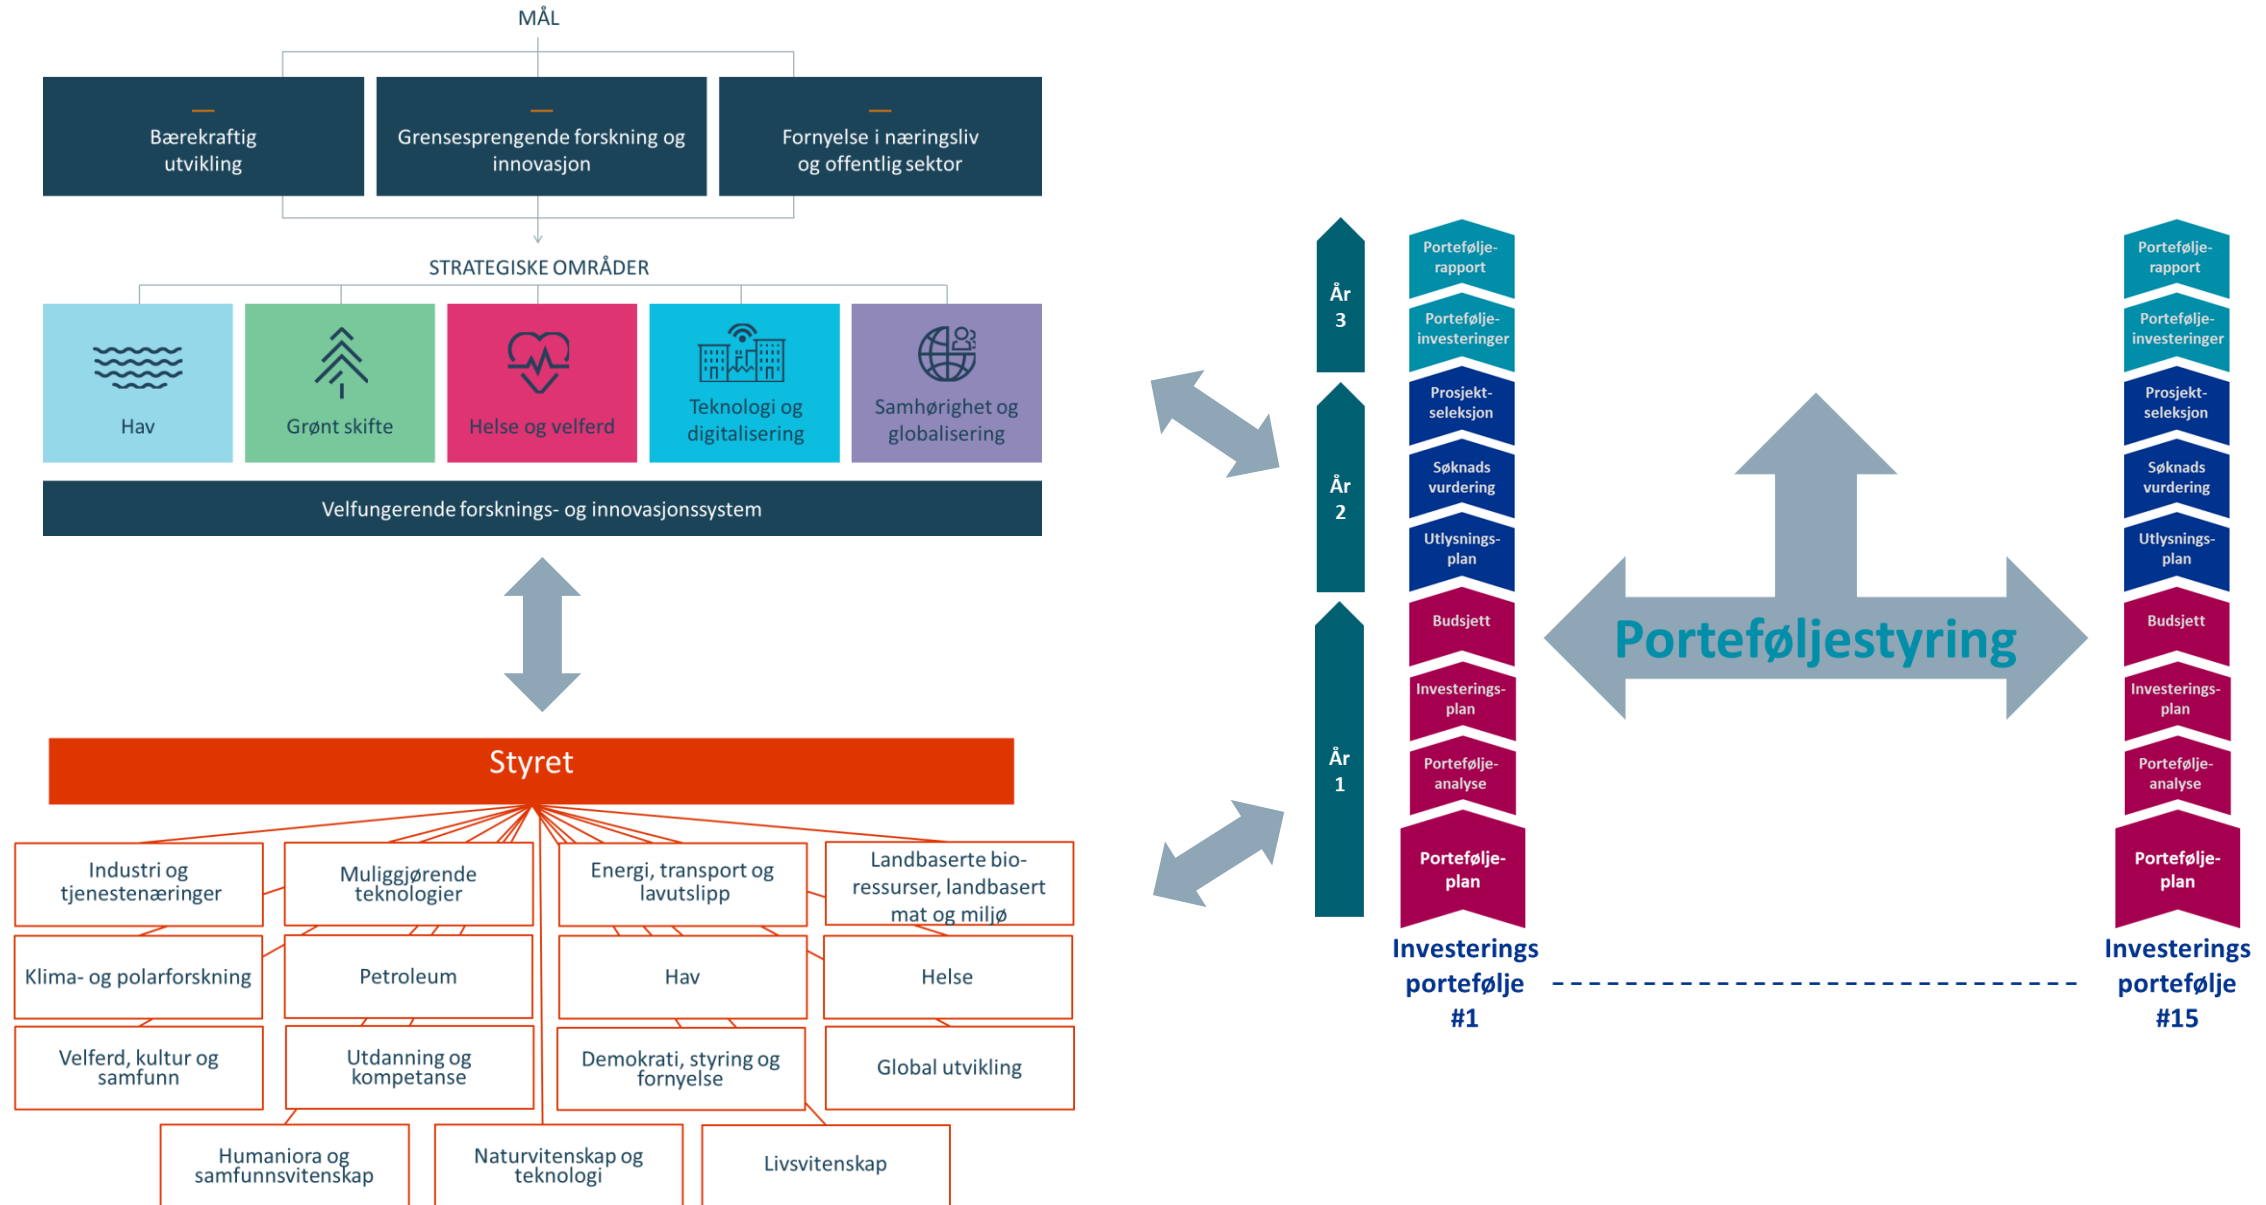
MÅL

Bærekraftig utvikling

Grensesprengende forskning og innovasjon

Fornyelse i næringsliv og offentlig sektor

STRATEGISKE OMRÅDER

Hav

Grønt skifte

Helse og velferd

Teknologi og digitalisering

Samhørighet og globalisering

Velfungerende forsknings- og innovasjonssystem

Styret

Industri og tjenestenæringer

Muliggjørende teknologier

Energi, transport og lavutslipp

Landbaserte bio-ressurser, landbasert mat og miljø

Klima- og polarforskning

Petroleum

Hav

Helse

Velferd, kultur og samfunn

Utdanning og kompetanse

Demokrati, styring og fornyelse

Global utvikling

Humaniora og samfunnsvitenskap

Naturvitenskap og teknologi

Livsvitenskap

År 3

År 2

År 1

Portefølje-rapport

Portefølje-investeringer

Prosjekt-seleksjon

Søknads vurdering

Utlysnings-plan

Budsjett

Investerings-plan

Portefølje-analyse

Portefølje-plan

Investerings portefølje #1

Porteføljestyring

Portefølje-rapport

Portefølje-investeringer

Prosjekt-seleksjon

Søknads vurdering

Utlysnings-plan

Budsjett

Investerings-plan

Portefølje-analyse

Portefølje-plan

Investerings portefølje #15